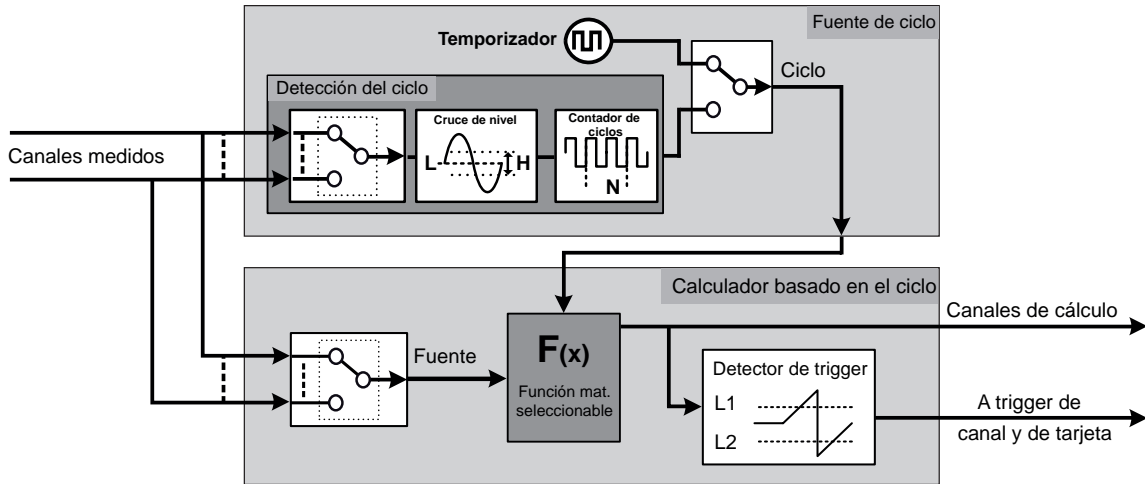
Fuente de ciclo

Temporizador

Ciclo

Detección del ciclo

Cruce de nivel

L

H

Contador de ciclos

N

Canales medidos

Calculador basado en el ciclo

Canales de cálculo

Fuente

$F_{(x)}$

Función mat. seleccionable

Detector de trigger

L1

L2

A trigger de canal y de tarjeta